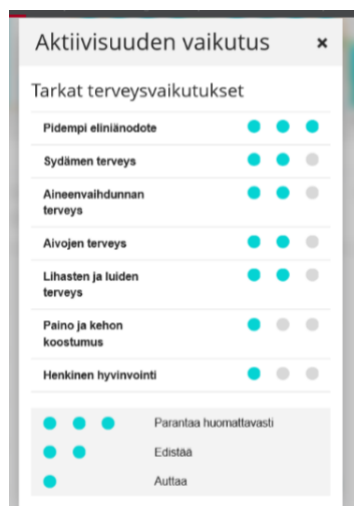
Aktiivisuuden vaikutus ×

Tarkat terveysvaikutukset

Pidempi eliniänodote

Sydämen terveys

Aineenvaihdunnan terveys

Aivojen terveys

Lihasten ja luiden terveys

Paino ja kehon koostumus

Henkinen hyvinvointi

Parantaa huomattavasti

Edistää

Auttaa